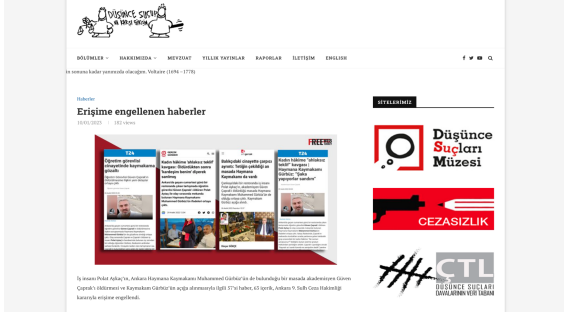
Düşünce Suçu!? na karşı girişim

BÖLÜMLER HAKKIMIZDA MEVZUAT YILLIK YAYINLAR RAPORLAR İLETİŞİM ENGLISH

in sonuna kadar yanınızda olacağım. Voltaire (1694 – 1778)

Haberler

Erişime engellenen haberler

18/01/2025 · 182 views

T24
Öğretim görevlisi cinayetinde kaymakama gözaltı

T24
Kadın hâkime 'ahlaksız teklif' kavgası: Öldürülen avukat kimse

T24
Kadın hâkime 'ahlaksız teklif' kavgası | Haymana Kaymakamı Gürbüz: "Şaka yapıyordur sandım"

FREE

İş insanı Polat Aykaç'ın, Ankara Haymana Kaymakamı Muhammed Gürbüz'ün de bulunduğu bir masada akademisyen Güven Çapraz'ı öldürmesi ve Kaymakam Gürbüz'ün açığa alınmasıyla ilgili 57'si haber, 65 içerik, Ankara 9. Sulh Ceza Hakimliği kararıyla erişime engellendi.

SİTELERİMİZ

Düşünce Suçları Müzesi

CEZASIZLIK

CTL
DÜŞÜNCE SUÇLARI DAVALARININ VERİ TABANI